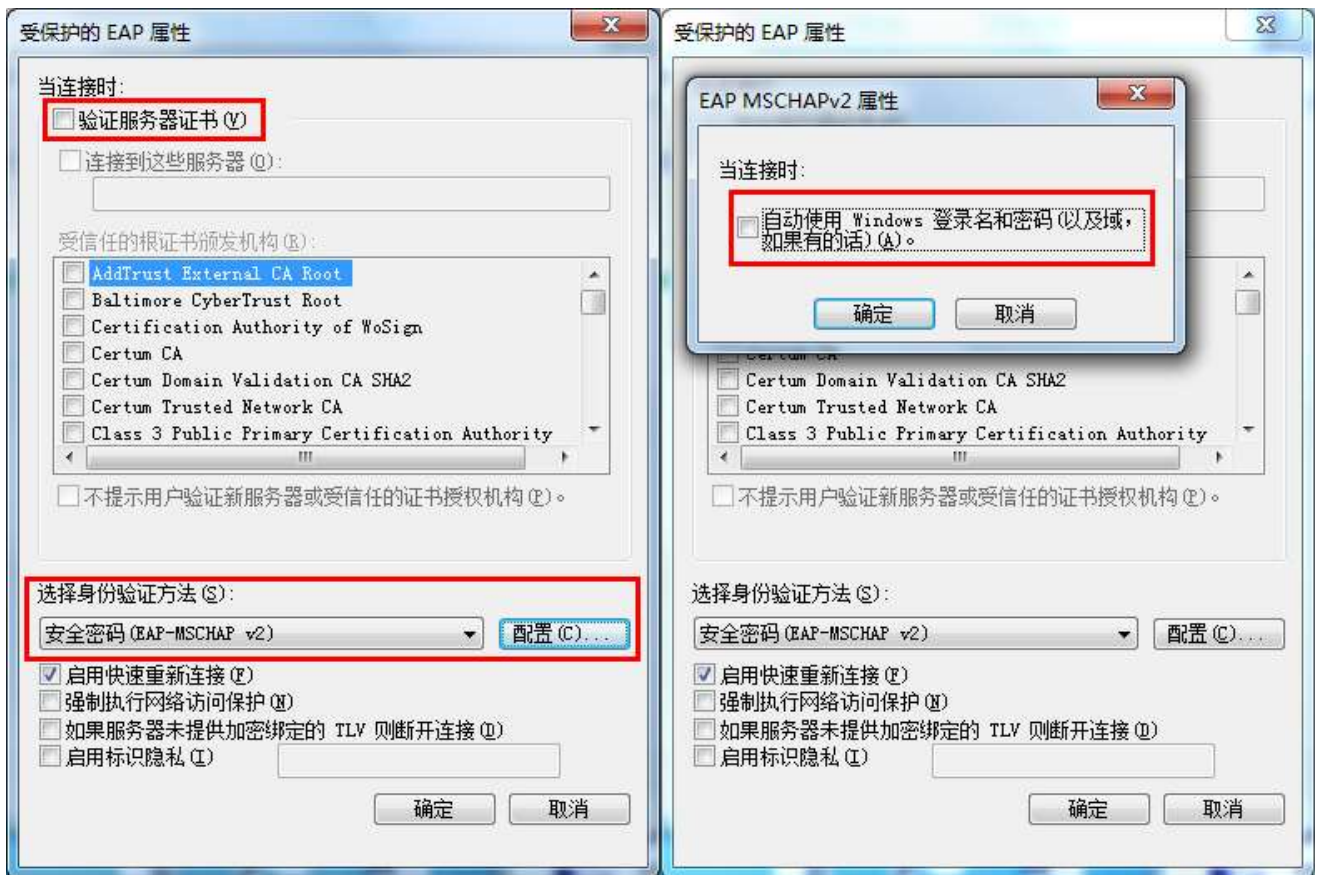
受保护的 EAP 属性

当连接时:

验证服务器证书(V)

连接到这些服务器(O):

受信任的根证书颁发机构(R):

AddTrust External CA Root
Baltimore CyberTrust Root
Certification Authority of WoSign
Certum CA
Certum Domain Validation CA SHA2
Certum Trusted Network CA
Class 3 Public Primary Certification Authority

不提示用户验证新服务器或受信任的证书授权机构(P)。

选择身份验证方法(S):

安全密码(EAP-MSCHAP v2)

配置(C)...

启用快速重新连接(F)
强制执行网络访问保护(N)
如果服务器未提供加密绑定的 TLV 则断开连接(D)
启用标识隐私(I)

确定 取消

受保护的 EAP 属性

EAP MSCHAPv2 属性

当连接时:

自动使用 Windows 登录名和密码(以及域,如果有的话)(A)。

确定 取消

Certum Domain Validation CA SHA2
Certum Trusted Network CA
Class 3 Public Primary Certification Authority

不提示用户验证新服务器或受信任的证书授权机构(P)。

选择身份验证方法(S):

安全密码(EAP-MSCHAP v2)

配置(C)...

启用快速重新连接(F)
强制执行网络访问保护(N)
如果服务器未提供加密绑定的 TLV 则断开连接(D)
启用标识隐私(I)

确定 取消